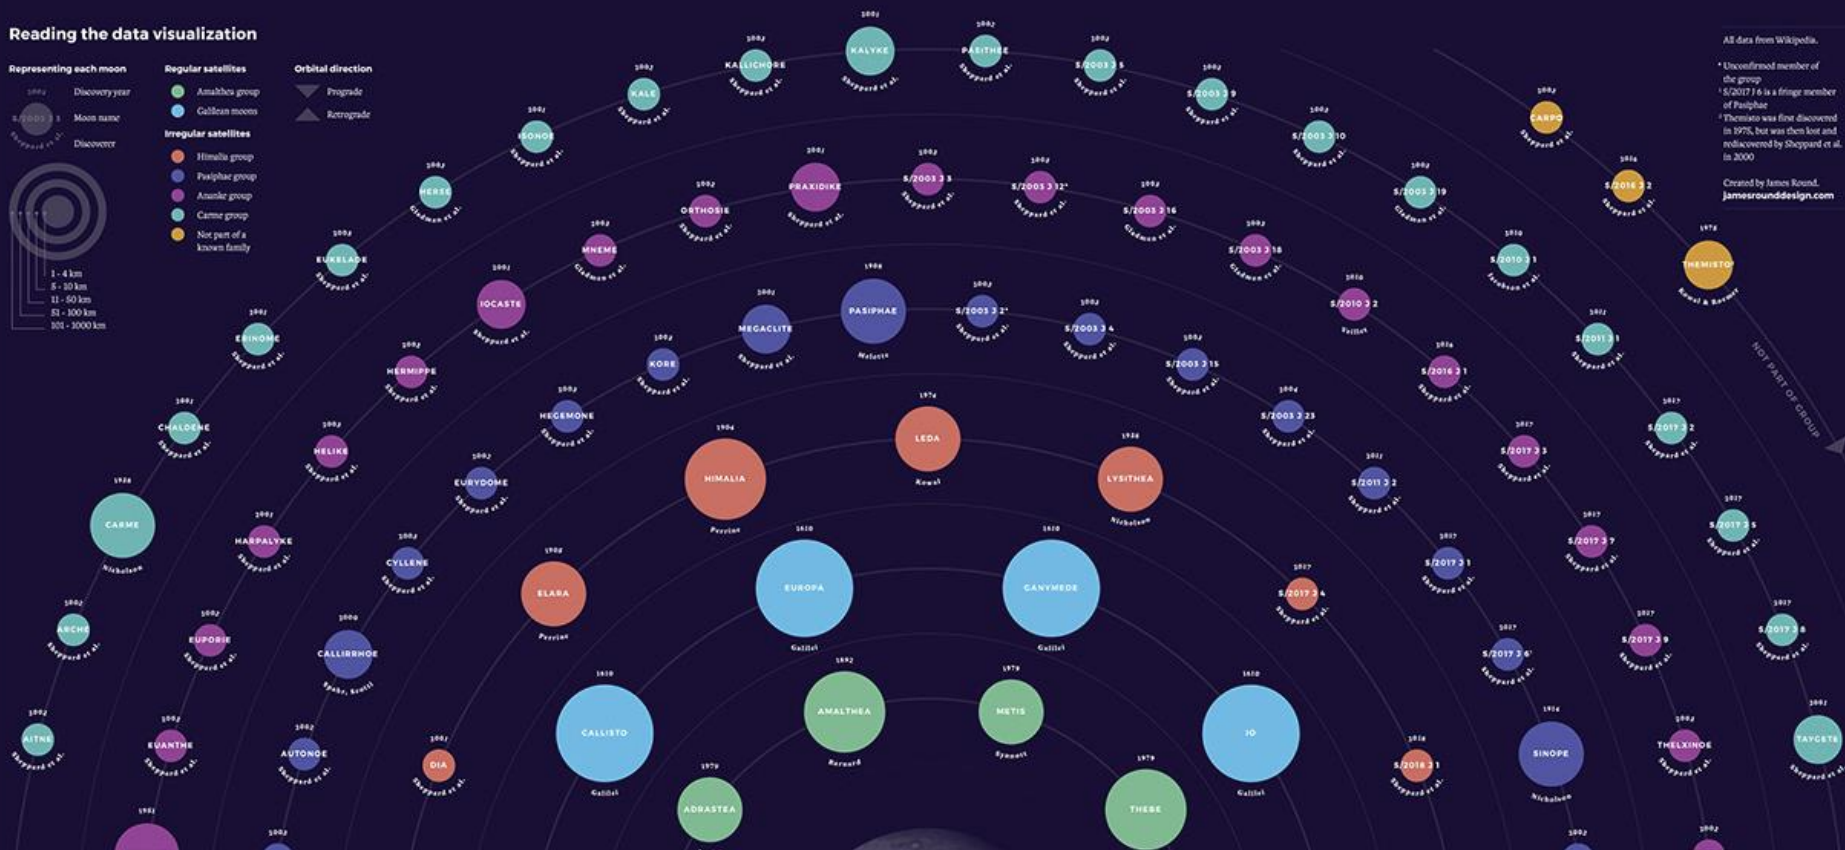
Reading the data visualization

Representing each moon

2003 Discovery year
S/2003 J 1 Moon name
Sheppard et al. Discoverer

1 - 4 km
5 - 10 km
11 - 50 km
51 - 100 km
101 - 1000 km

Regular satellites
Amalthea group
Galilean moons

Irregular satellites
Himalia group
Pasiphae group
Ananke group
Carme group
Not part of a known family

Orbital direction
Prograde
Retrograde

All data from Wikipedia.

* Unconfirmed member of the group
† S/2017 J 6 is a fringe member of Pasiphae
‡ Themisto was first discovered in 1975, but was then lost and rediscovered by Sheppard et al. in 2000

Created by James Round.
jamesrounddesign.com

2003 KALLICHORE Sheppard et al.
2003 KALYKE Sheppard et al.
2003 PASITHEE Sheppard et al.
2003 S/2003 J 5 Sheppard et al.
2003 S/2003 J 9 Sheppard et al.
2003 S/2003 J 10 Sheppard et al.
2003 S/2003 J 19 Gladman et al.
2003 KALE Sheppard et al.
2003 ISONOE Sheppard et al.
2003 HERSE Gladman et al.
2003 EUKELADE Sheppard et al.
2003 ERINOME Sheppard et al.
2003 CHALDENE Sheppard et al.
1938 CARME Nicholson
2003 ARCHE Sheppard et al.
2003 AITNE Sheppard et al.
2003 CARPO Sheppard et al.
2016 S/2016 J 2 Sheppard et al.
1975 THEMISTO Kowal & Roemer
NOT PART OF GROUP
2003 ORTHOSIE Sheppard et al.
2003 PRAXIDIKE Sheppard et al.
2003 S/2003 J 3 Sheppard et al.
2003 S/2003 J 12* Sheppard et al.
2003 S/2003 J 16 Gladman et al.
2003 S/2003 J 18 Gladman et al.
2010 S/2010 J 2 Veillet
2010 S/2010 J 1 Jacobson et al.
2011 S/2011 J 1 Sheppard et al.
2003 MNEME Gladman et al.
2003 IOCASTE Sheppard et al.
2003 HERMIPPE Sheppard et al.
2003 HELIKE Sheppard et al.
2003 HARPALYKE Sheppard et al.
2003 EUPORIE Sheppard et al.
2003 EUANTHE Sheppard et al.
2003 MEGACLITE Sheppard et al.
1908 PASIPHAE Melotte
2003 S/2003 J 2* Sheppard et al.
2003 S/2003 J 4 Sheppard et al.
2003 S/2003 J 15 Sheppard et al.
2003 S/2003 J 23 Sheppard et al.
2016 S/2016 J 1 Sheppard et al.
2017 S/2017 J 3 Sheppard et al.
2017 S/2017 J 2 Sheppard et al.
2017 S/2017 J 5 Sheppard et al.
2003 KORE Sheppard et al.
2003 HEGEMONE Sheppard et al.
2003 EURYDOME Sheppard et al.
2003 CYLLENE Sheppard et al.
2000 CALLIRRHOE Spahr, Scotti
2003 AUTONOE Sheppard et al.
1974 LEDA Kowal
1904 HIMALIA Perrine
1938 LYSITHEA Nicholson
2011 S/2011 J 2 Sheppard et al.
2017 S/2017 J 7 Sheppard et al.
2017 S/2017 J 1 Sheppard et al.
2017 S/2017 J 9 Sheppard et al.
2017 S/2017 J 8 Sheppard et al.
1905 ELARA Perrine
1610 EUROPA Galilei
1610 GANYMEDE Galilei
2017 S/2017 J 4 Sheppard et al.
2017 S/2017 J 6† Sheppard et al.
2001 DIA Sheppard et al.
1610 CALLISTO Galilei
1892 AMALTHEA Barnard
1979 METIS Synnott
1610 IO Galilei
2018 S/2018 J 1 Sheppard et al.
1914 SINOPE Nicholson
2003 THELXINOE Sheppard et al.
2001 TAYGETE Sheppard et al.
1979 ADRASTEA
1979 THEBE
1951
2003
2003
2003